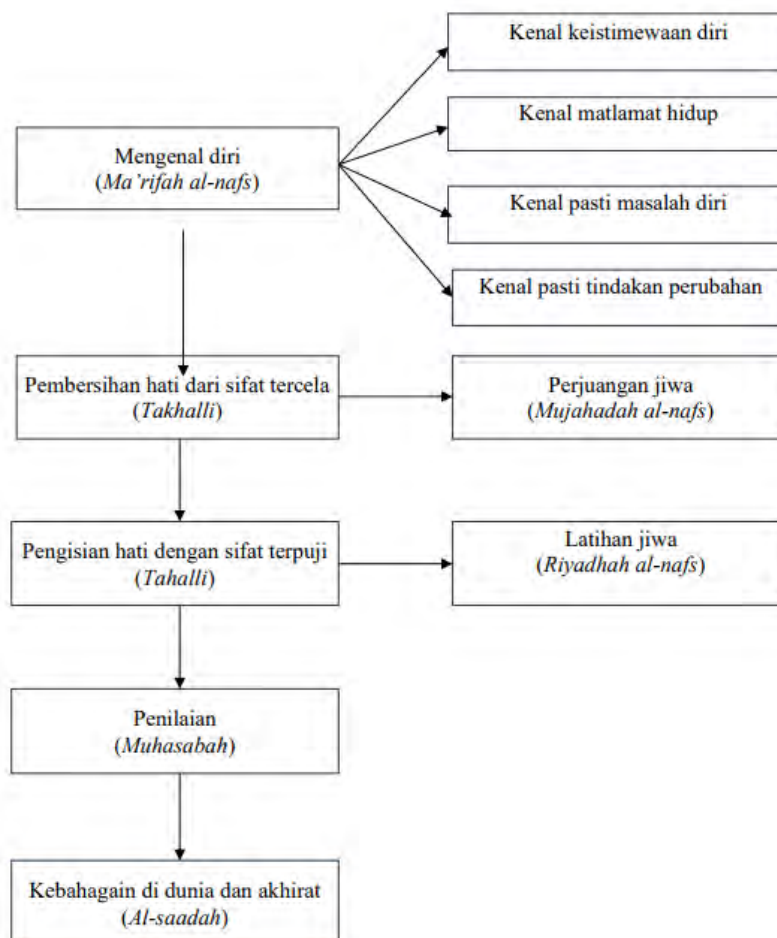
Mengenal diri
(Ma'rifah al-nafs)

Kenal keistimewaan diri

Kenal matlamat hidup

Kenal pasti masalah diri

Kenal pasti tindakan perubahan

Pembersihan hati dari sifat tercela
(Takhalli)

Perjuangan jiwa
(Mujahadah al-nafs)

Pengisian hati dengan sifat terpuji
(Tahalli)

Latihan jiwa
(Riyadhah al-nafs)

Penilaian
(Muhasabah)

Kebahagain di dunia dan akhirat
(Al-saadah)